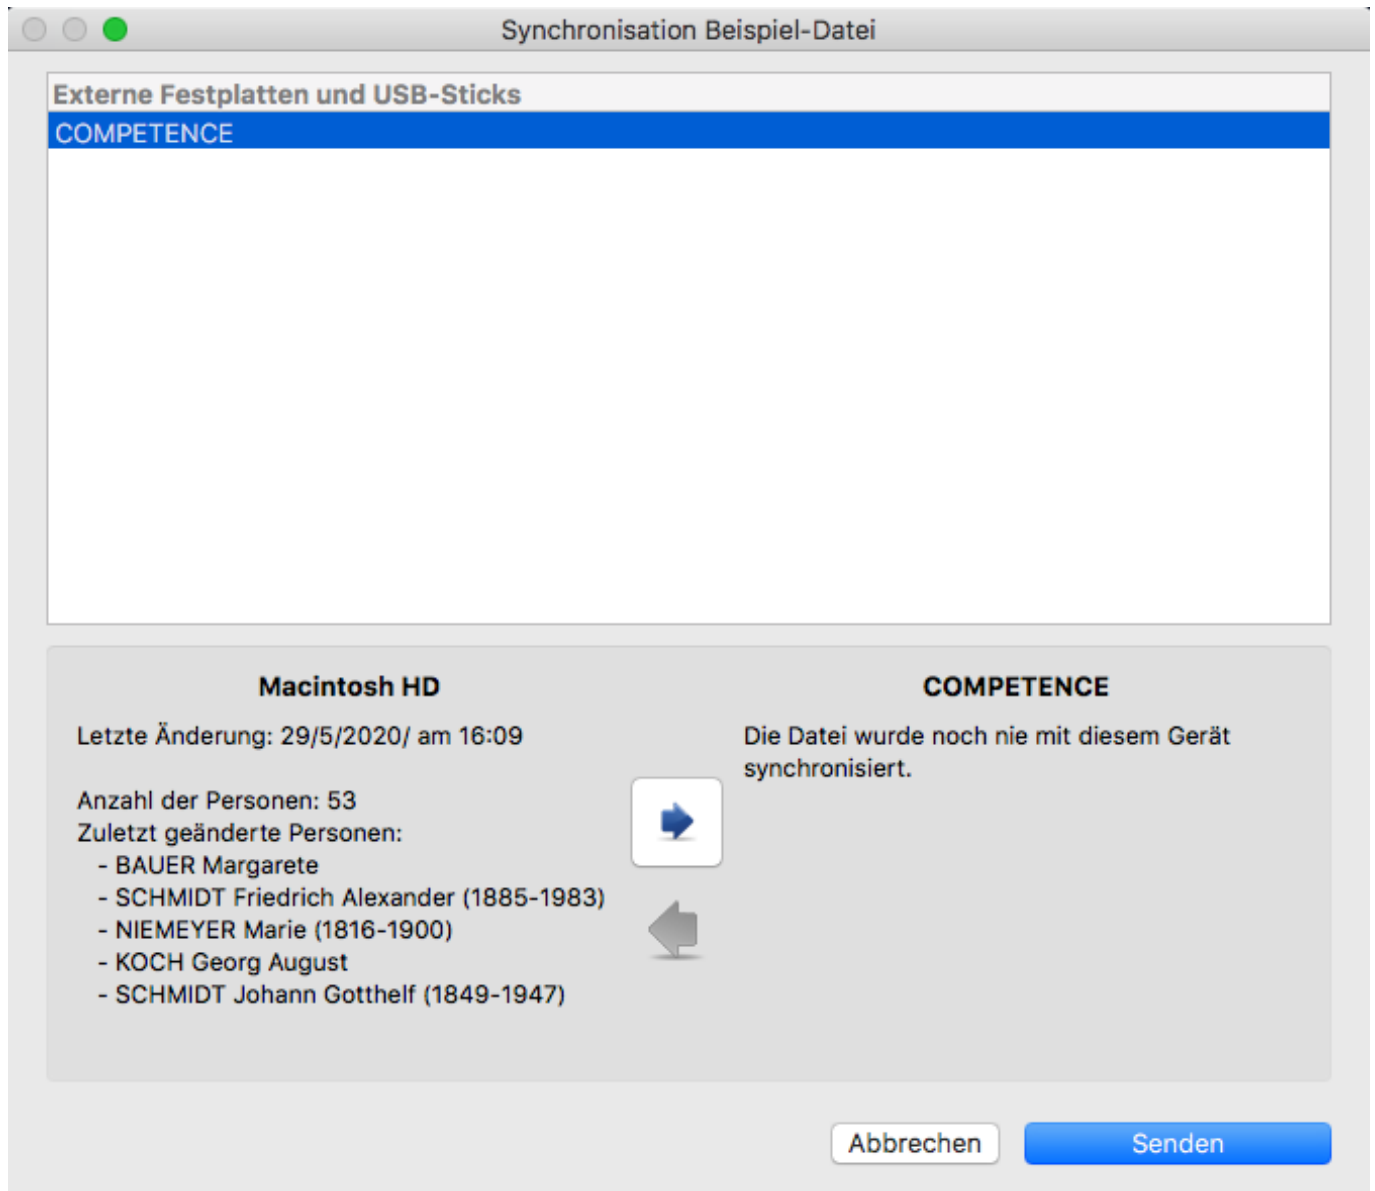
Synchronisation Beispiel-Datei

Externe Festplatten und USB-Sticks

COMPETENCE

Macintosh HD

Letzte Änderung: 29/5/2020/ am 16:09

Anzahl der Personen: 53
Zuletzt geänderte Personen:
- BAUER Margarete
- SCHMIDT Friedrich Alexander (1885-1983)
- NIEMEYER Marie (1816-1900)
- KOCH Georg August
- SCHMIDT Johann Gotthelf (1849-1947)

COMPETENCE

Die Datei wurde noch nie mit diesem Gerät synchronisiert.

Abbrechen

Senden